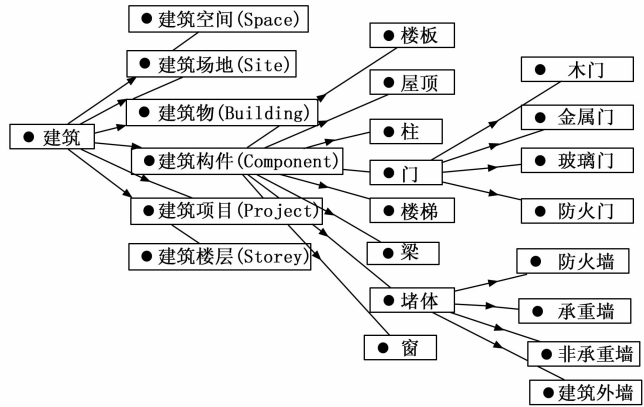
● 建筑

● 建筑空间(Space)

● 建筑场地(Site)

● 建筑物(Building)

● 建筑构件(Component)

● 建筑项目(Project)

● 建筑楼层(Storey)

● 楼板

● 屋顶

● 柱

● 门

● 楼梯

● 梁

● 堵体

● 窗

● 木门

● 金属门

● 玻璃门

● 防火门

● 防火墙

● 承重墙

● 非承重墙

● 建筑外墙